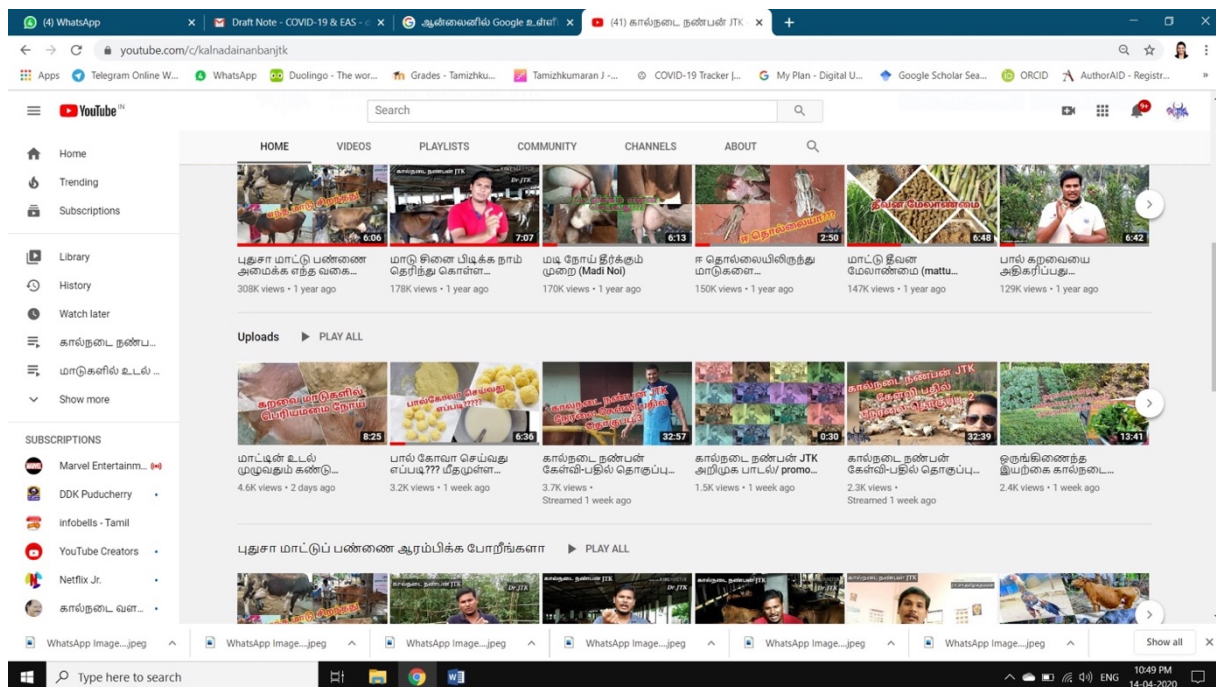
(4) WhatsApp
Draft Note - COVID-19 & EAS
ஆன்லைனில் Google உள்ளீ
(41) கால்நடை நண்பன் JTK
youtube.com/c/kalnadainanbanjtk
Apps Telegram Online W... WhatsApp Duolingo - The wor... Grades - Tamizhku... Tamizhkumaran J -... COVID-19 Tracker |... My Plan - Digital U... Google Scholar Sea... ORCID AuthorAID - Registr...

YouTube IN
Search
HOME VIDEOS PLAYLISTS COMMUNITY CHANNELS ABOUT

Home
Trending
Subscriptions
Library
History
Watch later
கால்நடை நண்ப...
மாடுகளில் உடல் ...
Show more
SUBSCRIPTIONS
Marvel Entertainm...
DDK Puducherry
infobells - Tamil
YouTube Creators
Netflix Jr.
கால்நடை வள...

6:06 புதுசா மாட்டு பண்ணை அமைக்க எந்த வகை... 308K views • 1 year ago
7:07 மாடு சினை பிடிக்க நாம் தெரிந்து கொள்ள... 178K views • 1 year ago
6:13 மடி நோய் தீர்க்கும் முறை (Madi Noi) 170K views • 1 year ago
2:50 ஈ தொல்லையிலிருந்து மாடுகளை... 150K views • 1 year ago
6:48 மாட்டு தீவன மேலாண்மை (mattu... 147K views • 1 year ago
6:42 பால் கறவையை அதிகரிப்பது... 129K views • 1 year ago

Uploads PLAY ALL
8:25 மாட்டின் உடல் முழுவதும் கண்டு... 4.6K views • 2 days ago
6:36 பால் கோவா செய்வது எப்படி??? மீதமுள்ள... 3.2K views • 1 week ago
32:57 கால்நடை நண்பன் கேள்வி-பதில் தொகுப்பு... 3.7K views • Streamed 1 week ago
0:30 கால்நடை நண்பன் JTK அறிமுக பாடல்/ promo... 1.5K views • 1 week ago
32:39 கால்நடை நண்பன் கேள்வி-பதில் தொகுப்பு... 2.3K views • Streamed 1 week ago
13:41 ஒருங்கிணைந்த இயற்கை கால்நடை... 2.4K views • 1 week ago

புதுசா மாட்டுப் பண்ணை ஆரம்பிக்க போறீங்களா PLAY ALL

WhatsApp Image....jpeg WhatsApp Image....jpeg WhatsApp Image....jpeg WhatsApp Image....jpeg WhatsApp Image....jpeg WhatsApp Image....jpeg Show all
Type here to search
ENG 10:49 PM 14-04-2020